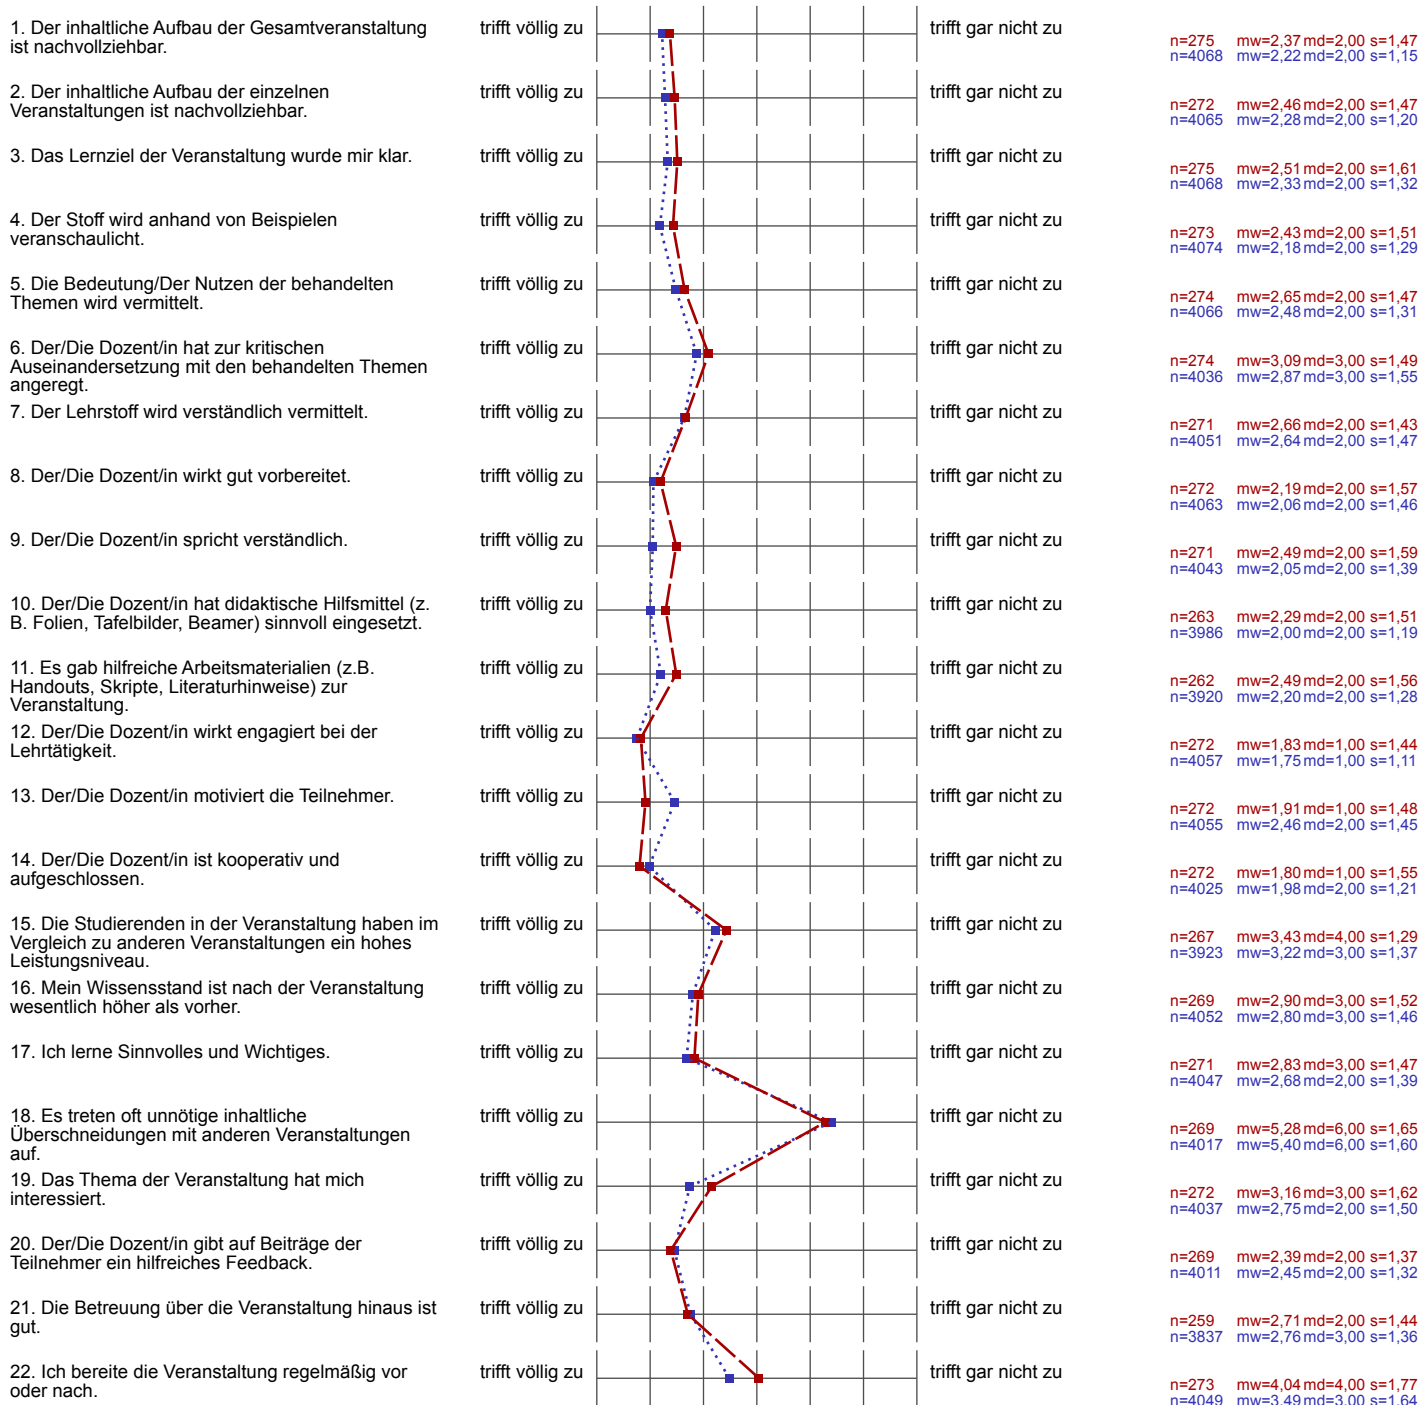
1. Der inhaltliche Aufbau der Gesamtveranstaltung ist nachvollziehbar. trifft völlig zu trifft gar nicht zu n=275 mw=2,37 md=2,00 s=1,47
n=4068 mw=2,22 md=2,00 s=1,15

2. Der inhaltliche Aufbau der einzelnen Veranstaltungen ist nachvollziehbar. trifft völlig zu trifft gar nicht zu n=272 mw=2,46 md=2,00 s=1,47
n=4065 mw=2,28 md=2,00 s=1,20

3. Das Lernziel der Veranstaltung wurde mir klar. trifft völlig zu trifft gar nicht zu n=275 mw=2,51 md=2,00 s=1,61
n=4068 mw=2,33 md=2,00 s=1,32

4. Der Stoff wird anhand von Beispielen veranschaulicht. trifft völlig zu trifft gar nicht zu n=273 mw=2,43 md=2,00 s=1,51
n=4074 mw=2,18 md=2,00 s=1,29

5. Die Bedeutung/Der Nutzen der behandelten Themen wird vermittelt. trifft völlig zu trifft gar nicht zu n=274 mw=2,65 md=2,00 s=1,47
n=4066 mw=2,48 md=2,00 s=1,31

6. Der/Die Dozent/in hat zur kritischen Auseinandersetzung mit den behandelten Themen angeregt. trifft völlig zu trifft gar nicht zu n=274 mw=3,09 md=3,00 s=1,49
n=4036 mw=2,87 md=3,00 s=1,55

7. Der Lehrstoff wird verständlich vermittelt. trifft völlig zu trifft gar nicht zu n=271 mw=2,66 md=2,00 s=1,43
n=4051 mw=2,64 md=2,00 s=1,47

8. Der/Die Dozent/in wirkt gut vorbereitet. trifft völlig zu trifft gar nicht zu n=272 mw=2,19 md=2,00 s=1,57
n=4063 mw=2,06 md=2,00 s=1,46

9. Der/Die Dozent/in spricht verständlich. trifft völlig zu trifft gar nicht zu n=271 mw=2,49 md=2,00 s=1,59
n=4043 mw=2,05 md=2,00 s=1,39

10. Der/Die Dozent/in hat didaktische Hilfsmittel (z. B. Folien, Tafelbilder, Beamer) sinnvoll eingesetzt. trifft völlig zu trifft gar nicht zu n=263 mw=2,29 md=2,00 s=1,51
n=3986 mw=2,00 md=2,00 s=1,19

11. Es gab hilfreiche Arbeitsmaterialien (z.B. Handouts, Skripte, Literaturhinweise) zur Veranstaltung. trifft völlig zu trifft gar nicht zu n=262 mw=2,49 md=2,00 s=1,56
n=3920 mw=2,20 md=2,00 s=1,28

12. Der/Die Dozent/in wirkt engagiert bei der Lehrtätigkeit. trifft völlig zu trifft gar nicht zu n=272 mw=1,83 md=1,00 s=1,44
n=4057 mw=1,75 md=1,00 s=1,11

13. Der/Die Dozent/in motiviert die Teilnehmer. trifft völlig zu trifft gar nicht zu n=272 mw=1,91 md=1,00 s=1,48
n=4055 mw=2,46 md=2,00 s=1,45

14. Der/Die Dozent/in ist kooperativ und aufgeschlossen. trifft völlig zu trifft gar nicht zu n=272 mw=1,80 md=1,00 s=1,55
n=4025 mw=1,98 md=2,00 s=1,21

15. Die Studierenden in der Veranstaltung haben im Vergleich zu anderen Veranstaltungen ein hohes Leistungsniveau. trifft völlig zu trifft gar nicht zu n=267 mw=3,43 md=4,00 s=1,29
n=3923 mw=3,22 md=3,00 s=1,37

16. Mein Wissensstand ist nach der Veranstaltung wesentlich höher als vorher. trifft völlig zu trifft gar nicht zu n=269 mw=2,90 md=3,00 s=1,52
n=4052 mw=2,80 md=3,00 s=1,46

17. Ich lerne Sinnvolles und Wichtiges. trifft völlig zu trifft gar nicht zu n=271 mw=2,83 md=3,00 s=1,47
n=4047 mw=2,68 md=2,00 s=1,39

18. Es treten oft unnötige inhaltliche Überschneidungen mit anderen Veranstaltungen auf. trifft völlig zu trifft gar nicht zu n=269 mw=5,28 md=6,00 s=1,65
n=4017 mw=5,40 md=6,00 s=1,60

19. Das Thema der Veranstaltung hat mich interessiert. trifft völlig zu trifft gar nicht zu n=272 mw=3,16 md=3,00 s=1,62
n=4037 mw=2,75 md=2,00 s=1,50

20. Der/Die Dozent/in gibt auf Beiträge der Teilnehmer ein hilfreiches Feedback. trifft völlig zu trifft gar nicht zu n=269 mw=2,39 md=2,00 s=1,37
n=4011 mw=2,45 md=2,00 s=1,32

21. Die Betreuung über die Veranstaltung hinaus ist gut. trifft völlig zu trifft gar nicht zu n=259 mw=2,71 md=2,00 s=1,44
n=3837 mw=2,76 md=3,00 s=1,36

22. Ich bereite die Veranstaltung regelmäßig vor oder nach. trifft völlig zu trifft gar nicht zu n=273 mw=4,04 md=4,00 s=1,77
n=4049 mw=3,49 md=3,00 s=1,64